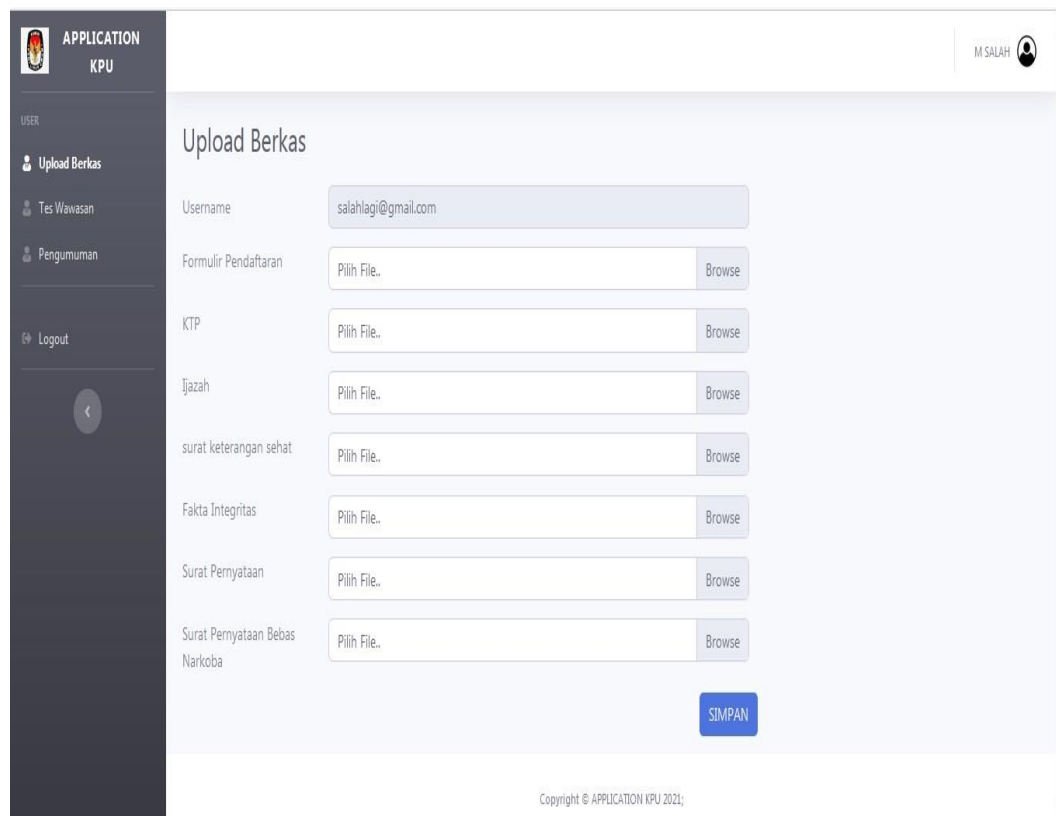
APPLICATION KPU

M SALAH

USER

Upload Berkas

Tes Wawasan

Pengumuman

Logout

Upload Berkas

Username salahlagi@gmail.com

Formulir Pendaftaran Pilih File.. Browse

KTP Pilih File.. Browse

Ijazah Pilih File.. Browse

surat keterangan sehat Pilih File.. Browse

Fakta Integritas Pilih File.. Browse

Surat Pernyataan Pilih File.. Browse

Surat Pernyataan Bebas Narkoba Pilih File.. Browse

SIMPAN

Copyright © APPLICATION KPU 2021;